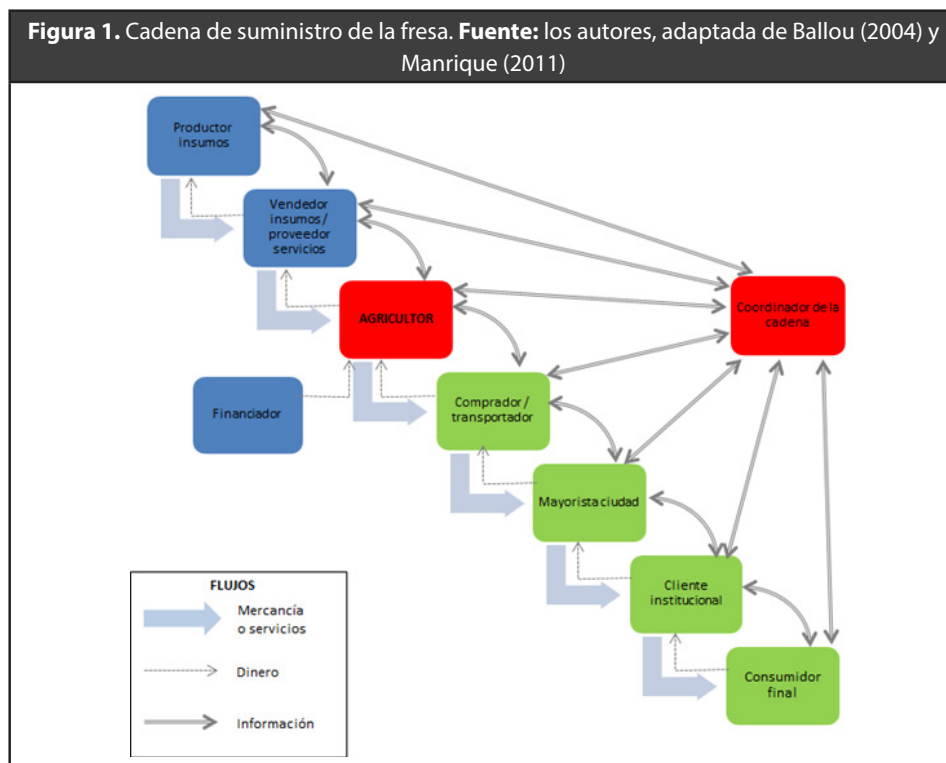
**Figura 1.** Cadena de suministro de la fresa. **Fuente:** los autores, adaptada de Ballou (2004) y Manrique (2011)

Productor insumos

Vendedor insumos / proveedor servicios

AGRICULTOR

Coordinador de la cadena

Financiador

Comprador / transportador

Mayorista ciudad

Cliente institucional

Consumidor final

FLUJOS

Mercancía o servicios

Dinero

Información